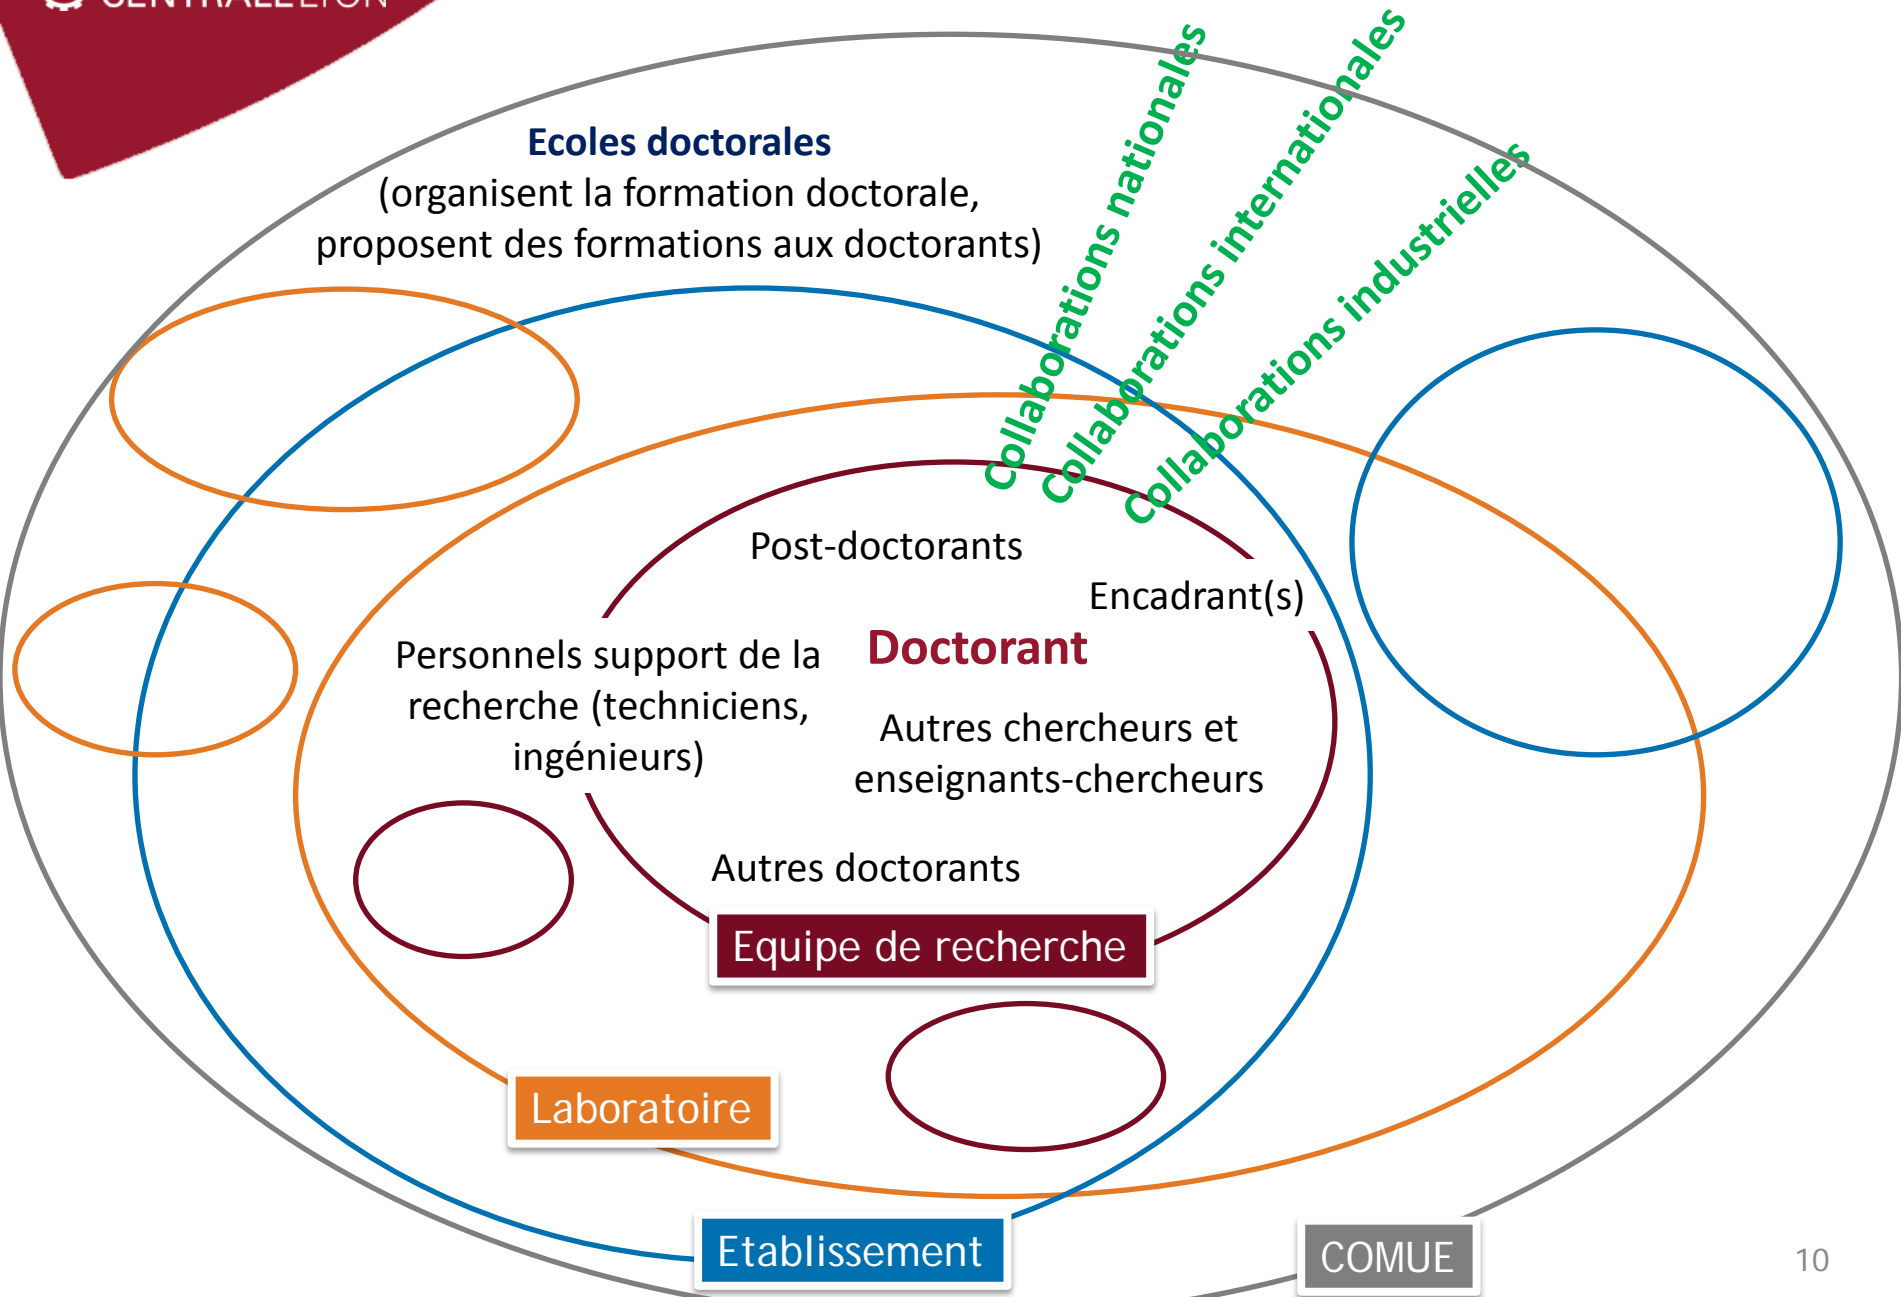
Ecoles doctorales
(organisent la formation doctorale, proposent des formations aux doctorants)

Collaborations nationales

Collaborations internationales

Collaborations industrielles

Post-doctorants

Encadrant(s)

Personnels support de la recherche (techniciens, ingénieurs)

Doctorant

Autres chercheurs et enseignants-chercheurs

Autres doctorants

Equipe de recherche

Laboratoire

Etablissement

COMUE

10